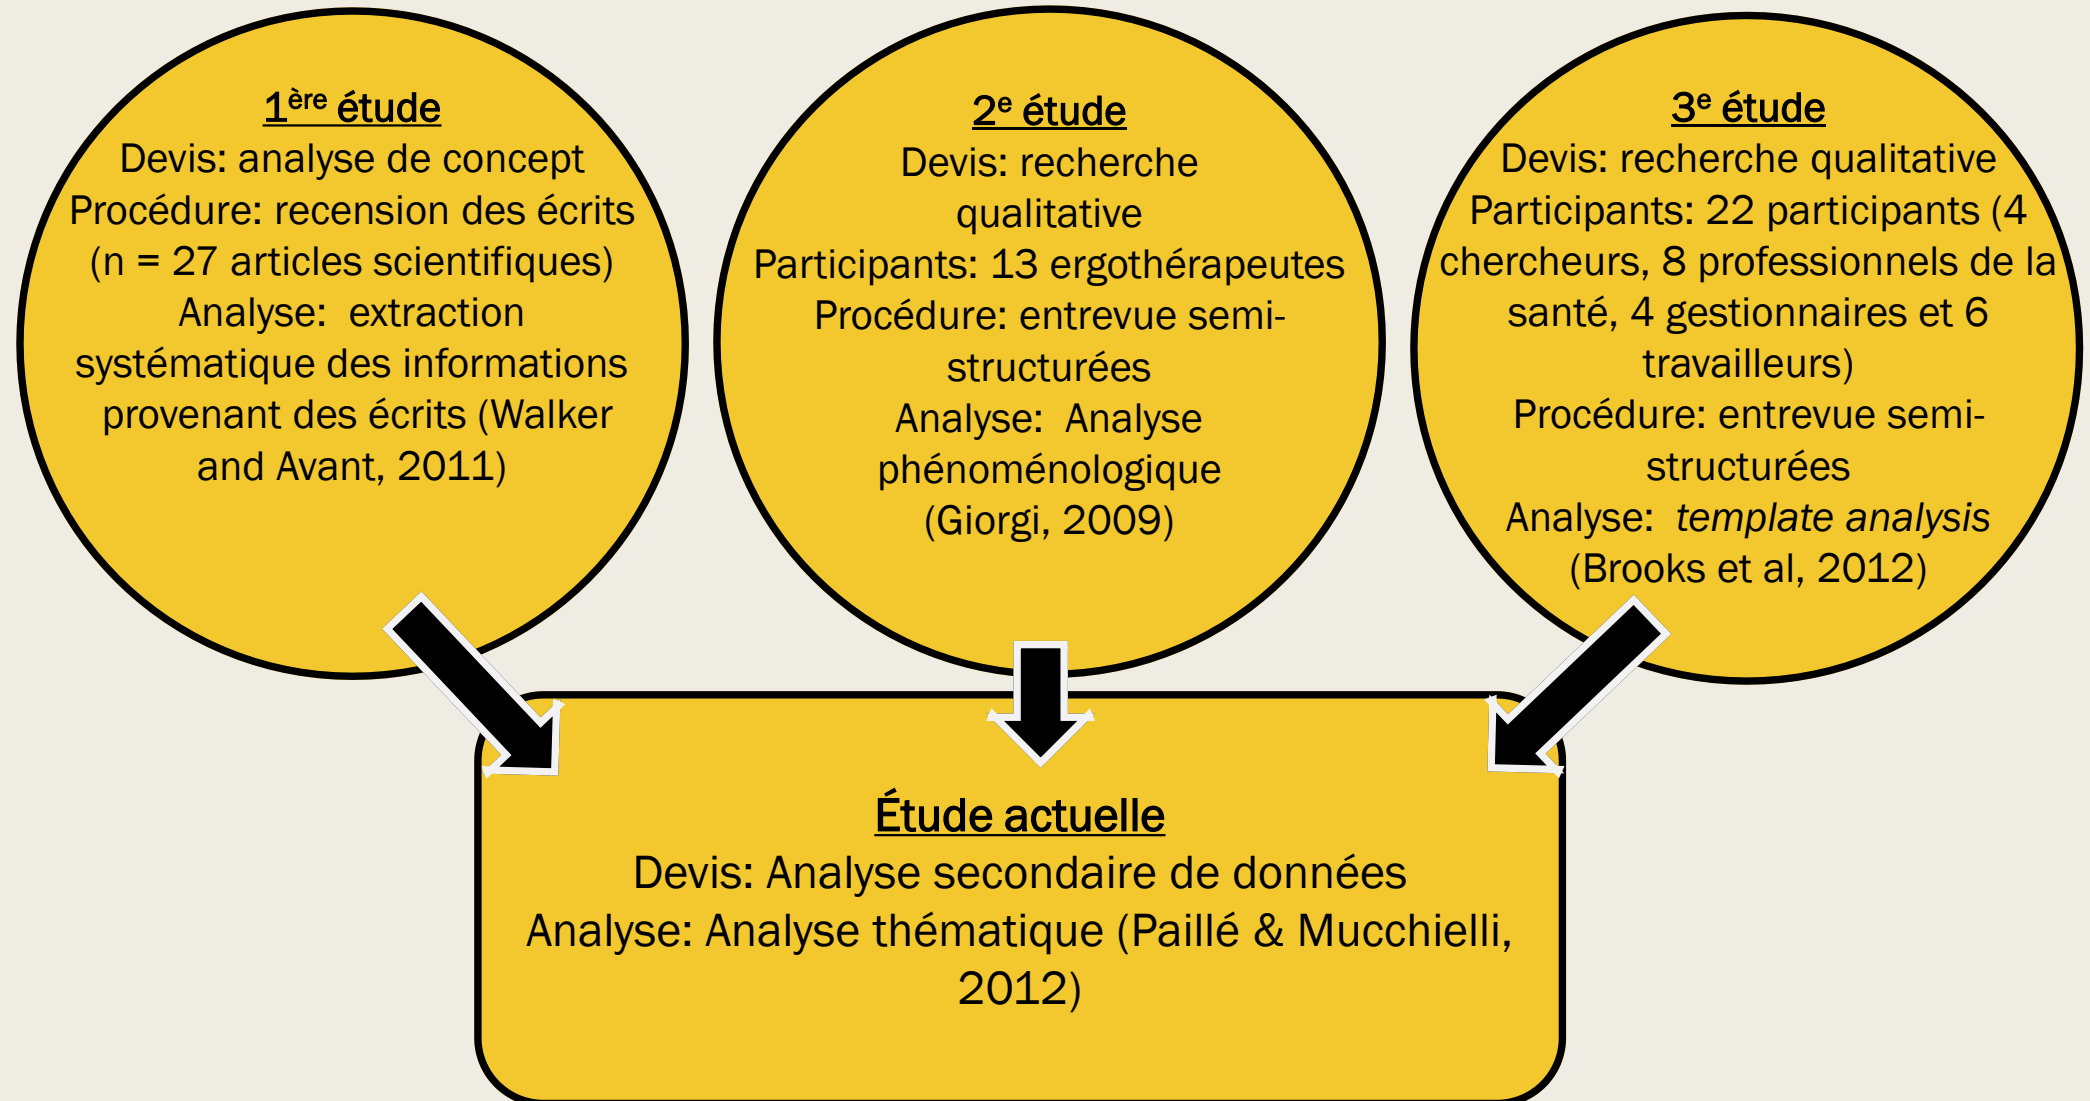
1$^{ère}$ étude
Devis: analyse de concept
Procédure: recension des écrits (n = 27 articles scientifiques)
Analyse: extraction systématique des informations provenant des écrits (Walker and Avant, 2011)

2$^{e}$ étude
Devis: recherche qualitative
Participants: 13 ergothérapeutes
Procédure: entrevue semi-structurées
Analyse: Analyse phénoménologique (Giorgi, 2009)

3$^{e}$ étude
Devis: recherche qualitative
Participants: 22 participants (4 chercheurs, 8 professionnels de la santé, 4 gestionnaires et 6 travailleurs)
Procédure: entrevue semi-structurées
Analyse: template analysis (Brooks et al, 2012)

Étude actuelle
Devis: Analyse secondaire de données
Analyse: Analyse thématique (Paillé & Mucchielli, 2012)